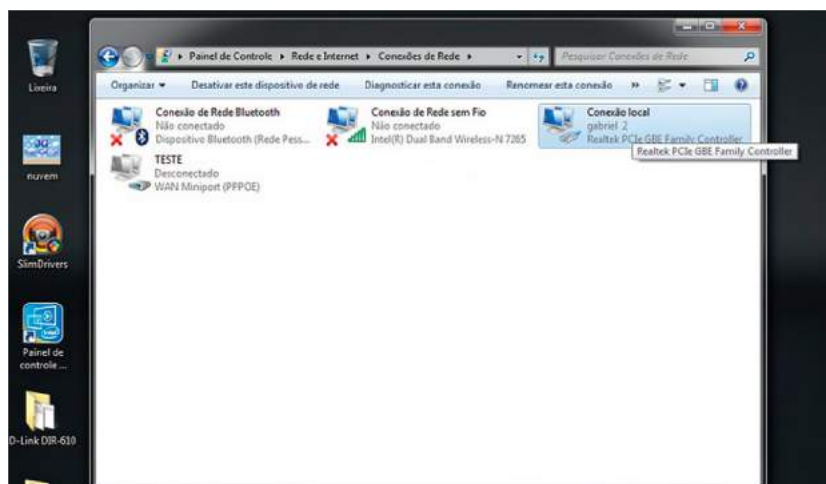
Lixeira

nuvem

SlimDrivers

Painel de controle ...

D-Link DIR-610

Painel de Controle ▸ Rede e Internet ▸ Conexões de Rede ▸

Pesquisar Conexões de Rede

Organizar ▾ Desativar este dispositivo de rede Diagnosticar esta conexão Renomear esta conexão »

Conexão de Rede Bluetooth
Não conectado
Dispositivo Bluetooth (Rede Pess...

Conexão de Rede sem Fio
Não conectado
Intel(R) Dual Band Wireless-N 7265

Conexão local
gabriel 2
Realtek PCIe GBE Family Controller

Realtek PCIe GBE Family Controller

TESTE
Desconectado
WAN Miniport (PPPOE)